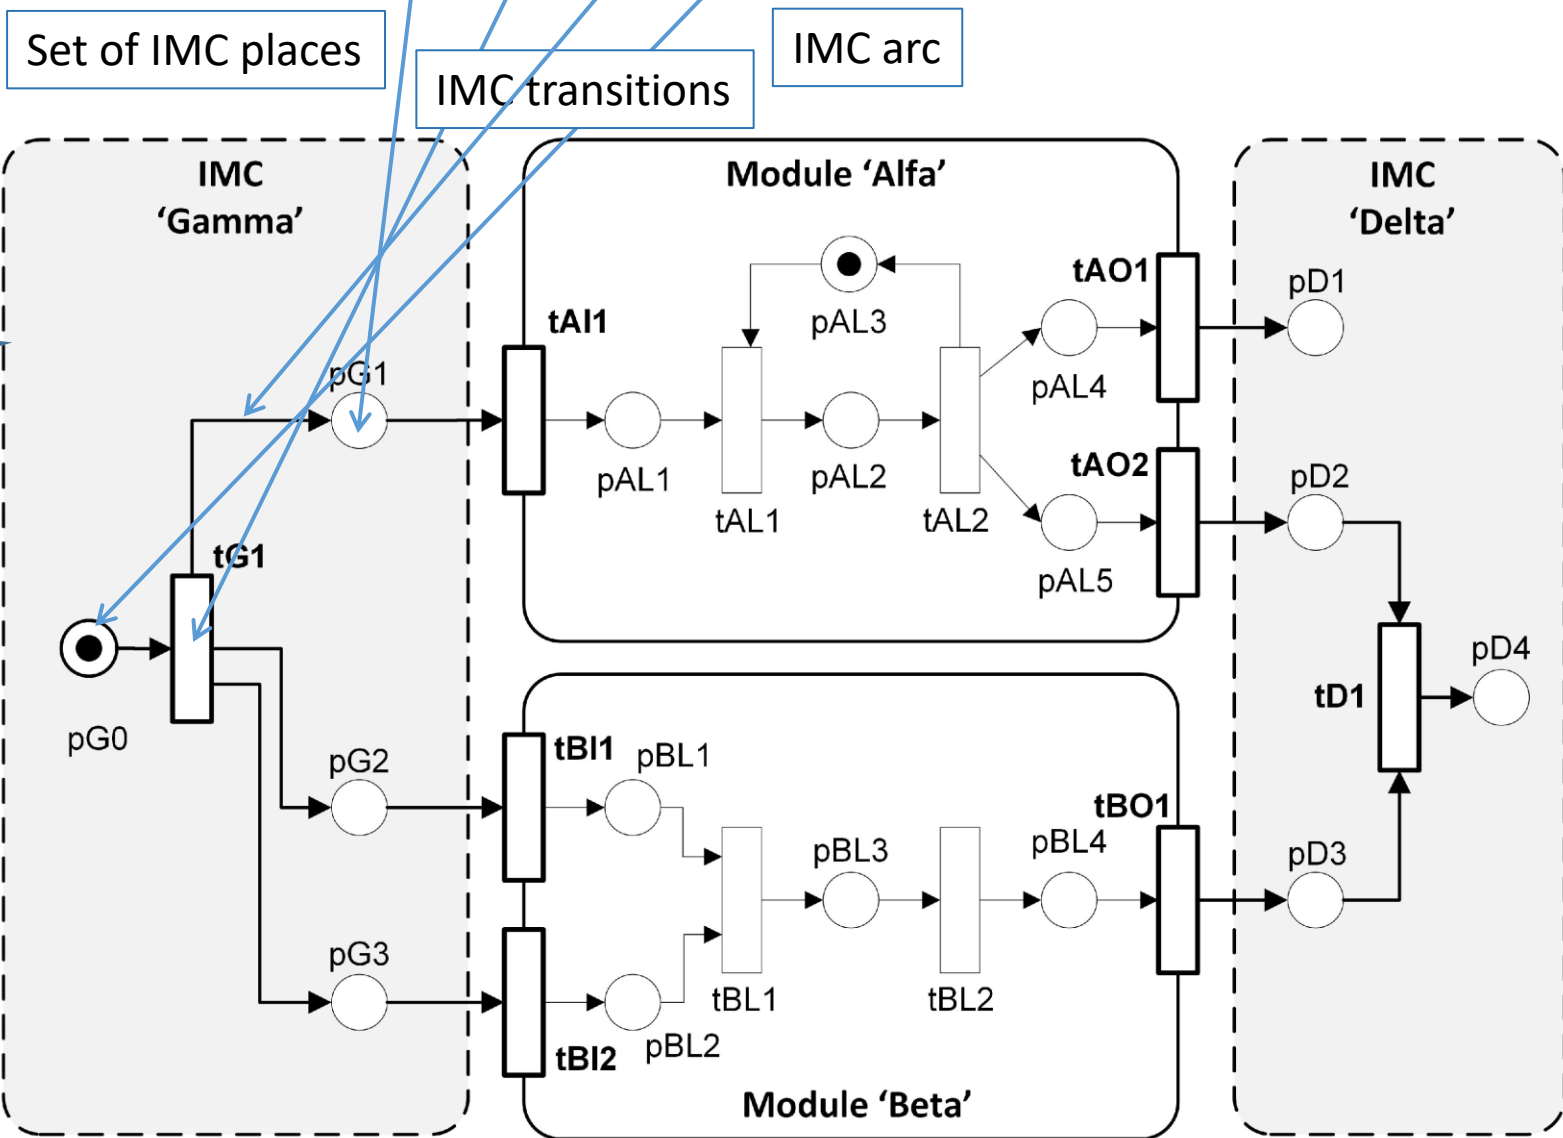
Set of IMC places

IMC transitions

IMC arc

IMC 'Gamma'

Module 'Alfa'

IMC 'Delta'

pAL3

tAO1

pD1

tAI1

pG1

pAL4

tAO2

pD2

pAL1

pAL2

tAL1

tAL2

pAL5

tG1

pD4

tD1

pG0

pG2

tBI1

pBL1

tBO1

pBL3

pBL4

pD3

pG3

tBL1

tBL2

tBI2

pBL2

Module 'Beta'